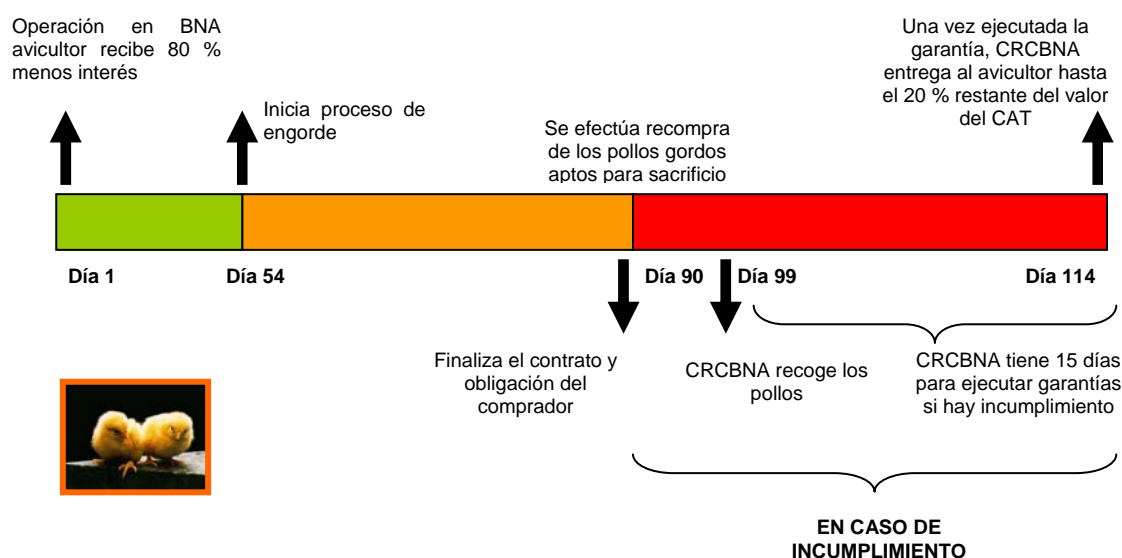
Operación en BNA avicultor recibe 80 % menos interés

Inicia proceso de engorde

Se efectúa recompra de los pollos gordos aptos para sacrificio

Una vez ejecutada la garantía, CRCBNA entrega al avicultor hasta el 20 % restante del valor del CAT

Día 1

Día 54

Día 90

Día 99

Día 114

Finaliza el contrato y obligación del comprador

CRCBNA recoge los pollos

CRCBNA tiene 15 días para ejecutar garantías si hay incumplimiento

EN CASO DE INCUMPLIMIENTO